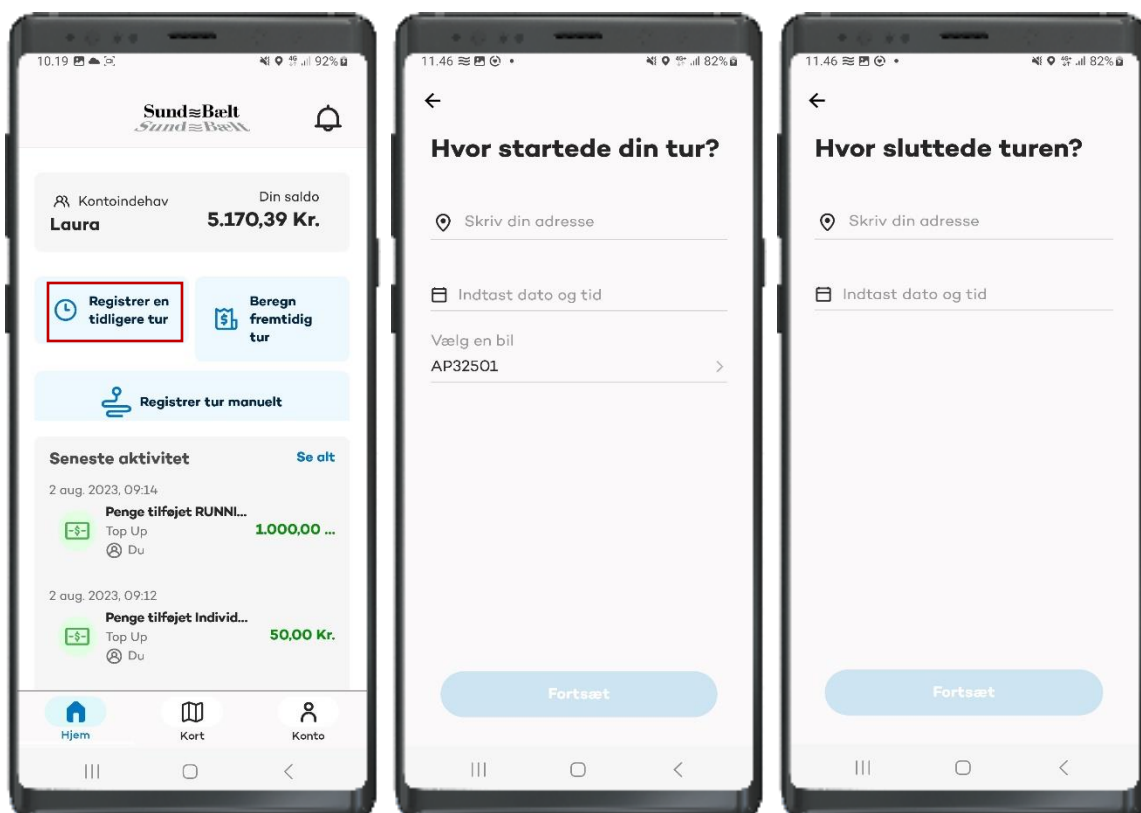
10.19 92%

Sund≈Bælt
Sund≈Bælt

Kontoindehav
Laura

Din saldo
5.170,39 Kr.

Registrer en tidligere tur

Beregn fremtidig tur

Registrer tur manuelt

Seneste aktivitet
Se alt

2 aug. 2023, 09:14
Penge tilføjet RUNNI...
Top Up
Du
1.000,00 ...

2 aug. 2023, 09:12
Penge tilføjet Individ...
Top Up
Du
50,00 Kr.

Hjem
Kort
Konto

11.46 82%

Hvor startede din tur?

Skriv din adresse

Indtast dato og tid

Vælg en bil
AP32501

Fortsæt

11.46 82%

Hvor sluttede turen?

Skriv din adresse

Indtast dato og tid

Fortsæt